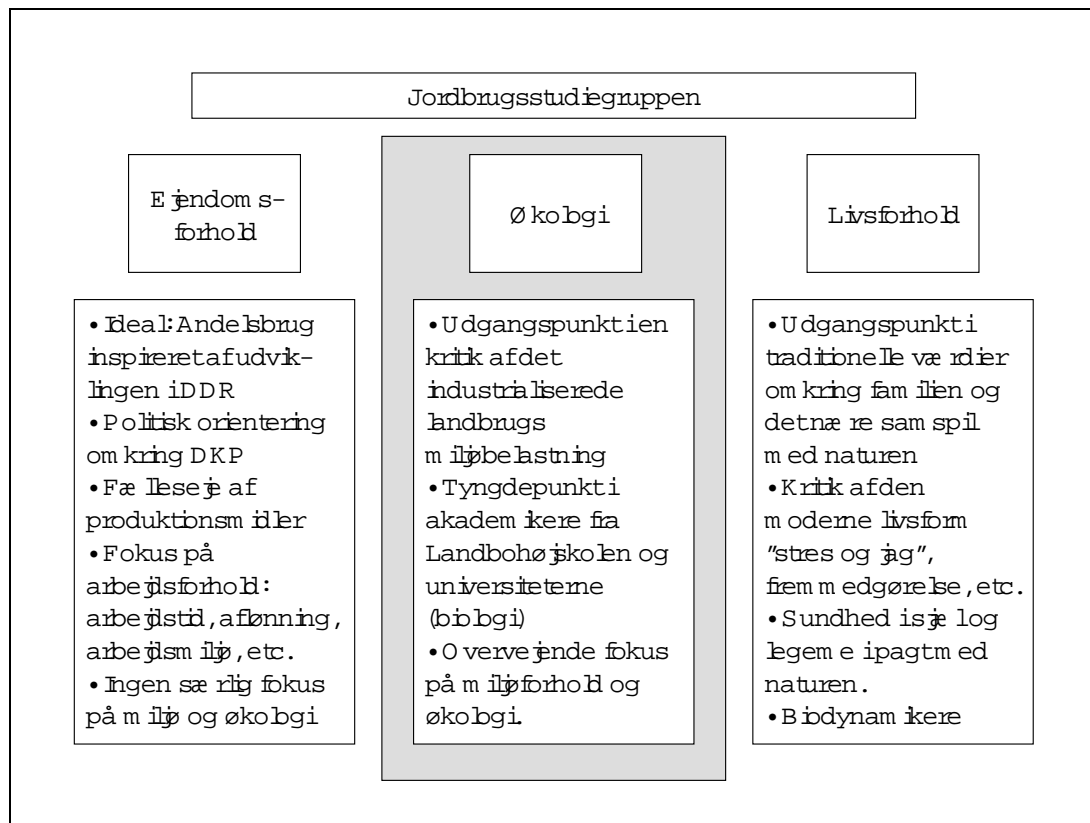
Jordbrugsstudiegruppen

Ejendoms-forhold

Økologi

Livsforhold

•Ideal: Andelsbrug inspireret af udviklingen i DDR
•Politisk orientering omkring DKP
•Fælleseje af produktionsmidler
•Fokus på arbejdsforhold: arbejdstid, aflønning, arbejdsmiljø, etc.
•Ingen særlig fokus på miljø og økologi

•Udgangspunkt i en kritik af det industrialiserede landbrugs miljøbelastning
•Tyngdepunkt i akademikere fra Landbohøjskolen og universiteterne (biologi)
•Overvejende fokus på miljøforhold og økologi.

•Udgangspunkt i traditionelle værdier omkring familien og det nære samspil med naturen
•Kritik af den moderne livsform "stress og jag", fremmedgørelse, etc.
•Sundhed i sjæl og legeme i pagt med naturen.
•Biodynamikere